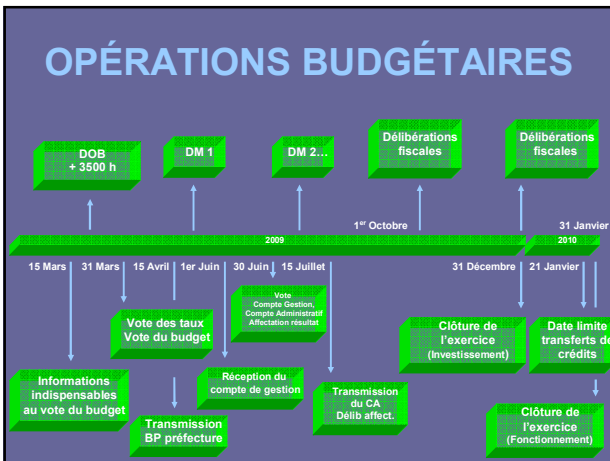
OPÉRATIONS BUDGÉTAIRES

DOB
+ 3500 h

DM 1

DM 2…

Délibérations fiscales

Délibérations fiscales

1$^{er}$ Octobre

31 Janvier

2009

2010

15 Mars

31 Mars

15 Avril

1er Juin

30 Juin

15 Juillet

31 Décembre

21 Janvier

Vote
Compte Gestion,
Compte Administratif
Affectation résultat

Vote des taux
Vote du budget

Clôture de l'exercice
(Investissement)

Date limite transferts de crédits

Réception du compte de gestion

Informations indispensables au vote du budget

Transmission du CA
Délib affect.

Transmission BP préfecture

Clôture de l'exercice
(Fonctionnement)